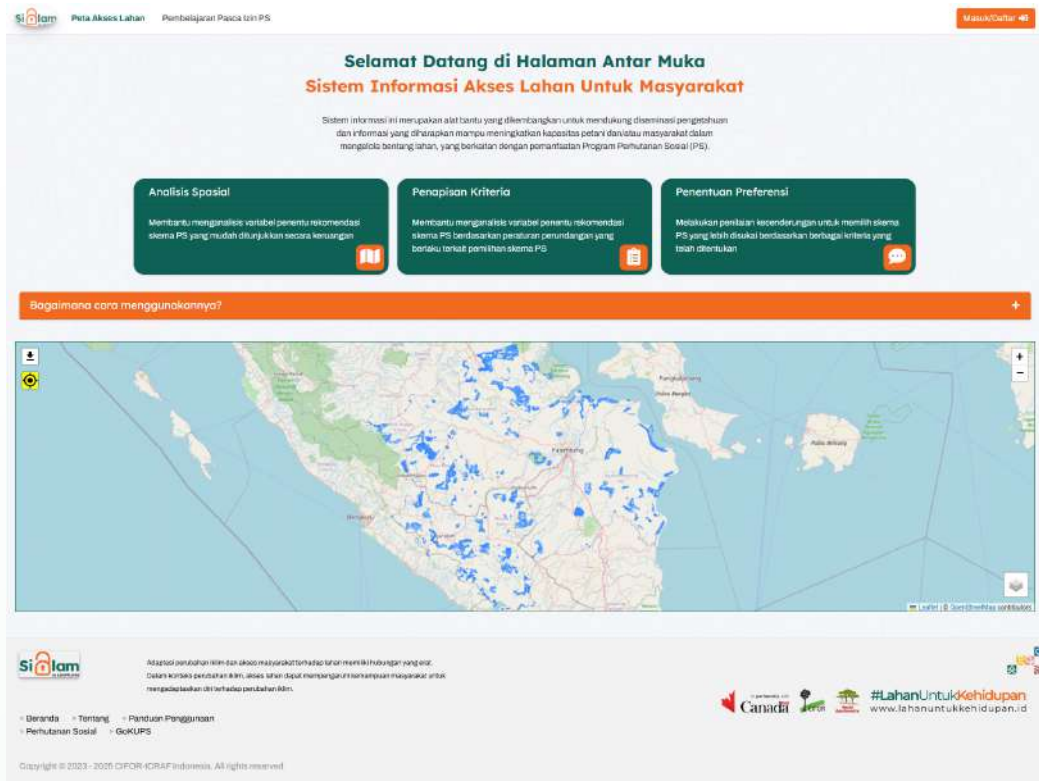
Silam Peta Akses Lahan Pembelajaran Pasca Izin PS

Masuk/Daftar

Selamat Datang di Halaman Antar Muka
Sistem Informasi Akses Lahan Untuk Masyarakat

Sistem informasi ini merupakan alat bantu yang dikembangkan untuk mendukung diseminasi pengetahuan dan informasi yang diharapkan mampu meningkatkan kapasitas petani dan/atau masyarakat dalam mengelola bentang lahan, yang berkaitan dengan pemanfaatan Program Perhutanan Sosial (PS).

Analisis Spasial
Membantu menganalisis variabel penentu rekomendasi skema PS yang mudah ditunjukkan secara keruangan

Penapisan Kriteria
Membantu menganalisis variabel penentu rekomendasi skema PS berdasarkan peraturan perundangan yang berlaku terkait pemilihan skema PS

Penentuan Preferensi
Melakukan penilaian kecenderungan untuk memilih skema PS yang lebih disukai berdasarkan berbagai kriteria yang telah ditentukan

Bagaimana cara menggunakannya?

+
−

Pangkalpinang
Palembang
Pulau Belitung
Bengkulu

Leaflet | © OpenStreetMap contributors

Silam

Adaptasi perubahan iklim dan akses masyarakat terhadap lahan memiliki hubungan yang erat. Dalam konteks perubahan iklim, akses lahan dapat meningkatkan kemampuan masyarakat untuk mengadaptasikan diri terhadap perubahan iklim.

Beranda Tentang Panduan Penggunaan
Perhutanan Sosial GoKUPS

Canada

#LahanUntukKehidupan
www.lahanuntukkehidupan.id

Copyright © 2023 - 2025 CIFOR-ICRAF Indonesia. All rights reserved